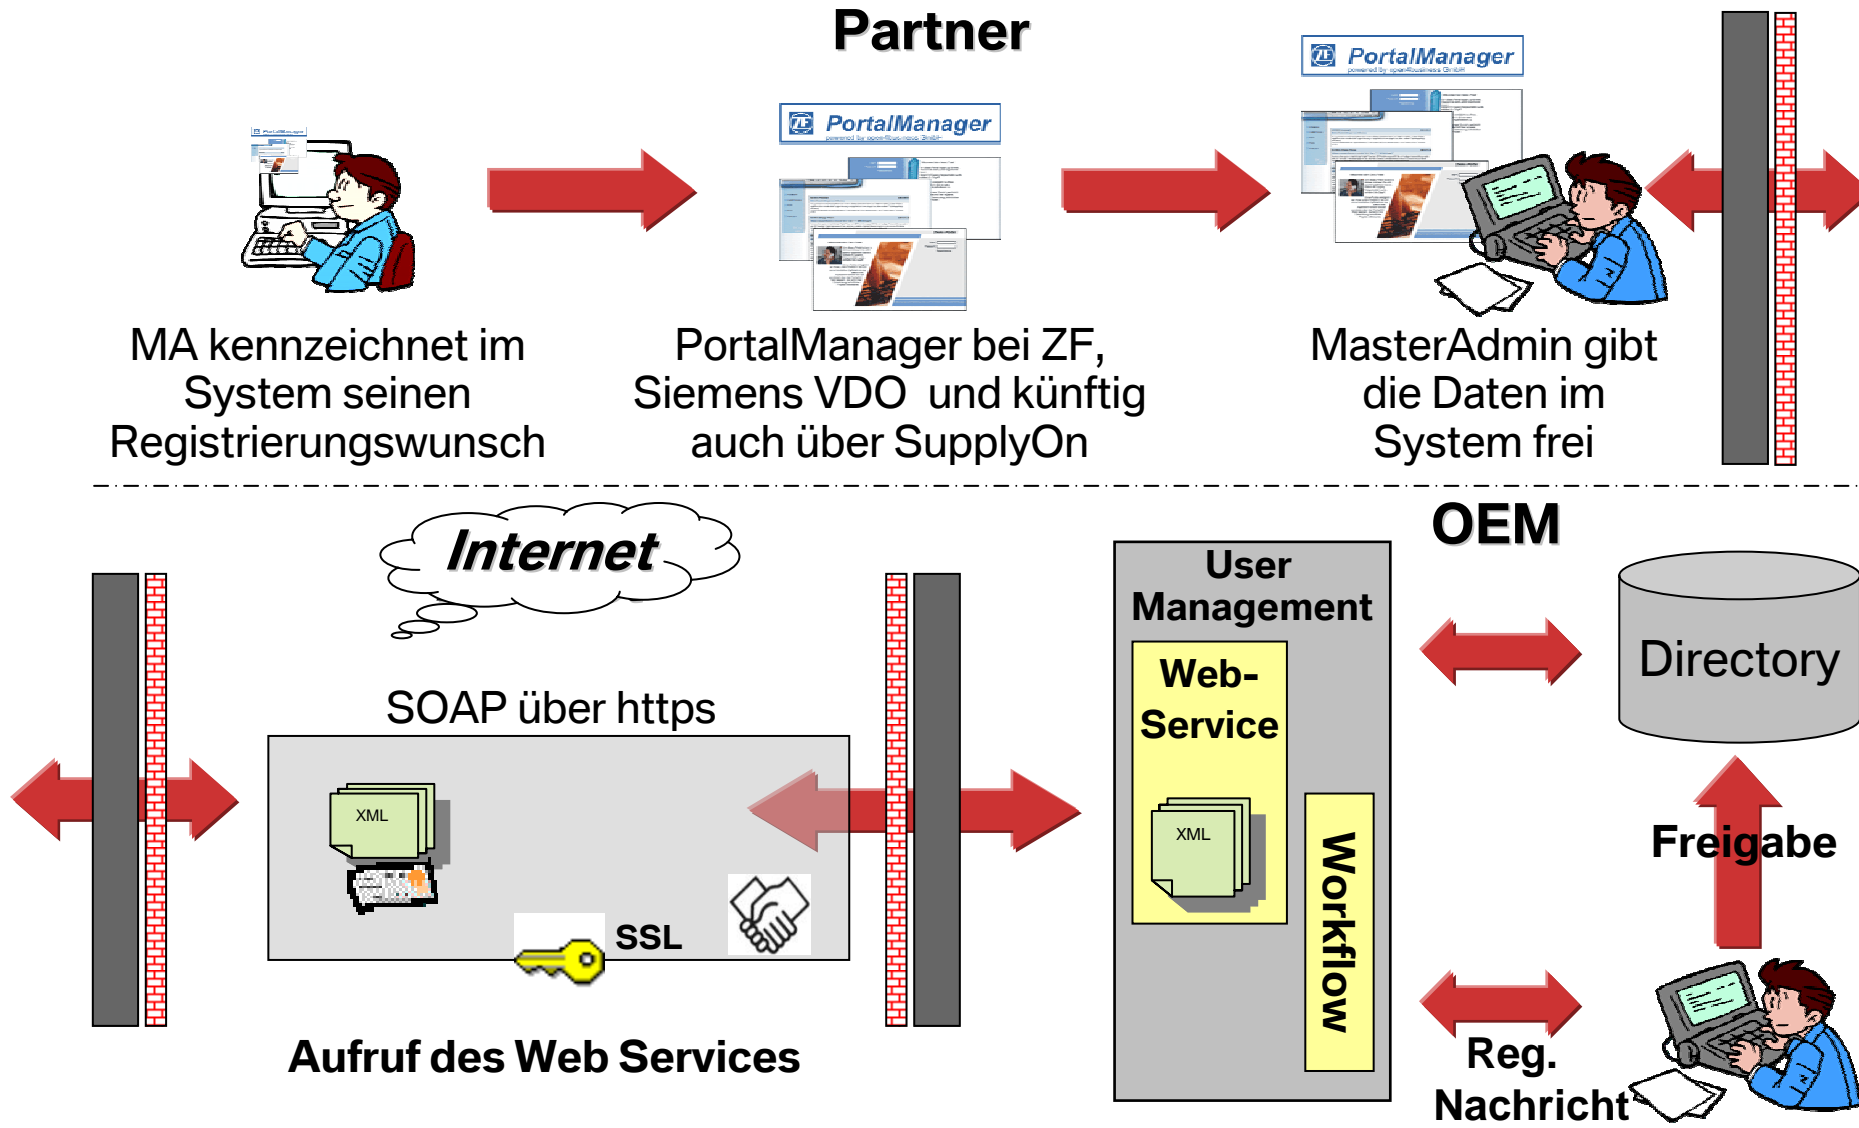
Partner

PortalManager

PortalManager

PortalManager

MA kennzeichnet im System seinen Registrierungswunsch

PortalManager bei ZF, Siemens VDO und künftig auch über SupplyOn

MasterAdmin gibt die Daten im System frei

Internet

OEM

SOAP über https

XML

SSL

User Management

Web-Service

XML

Workflow

Directory

Freigabe

Reg. Nachricht

Aufruf des Web Services